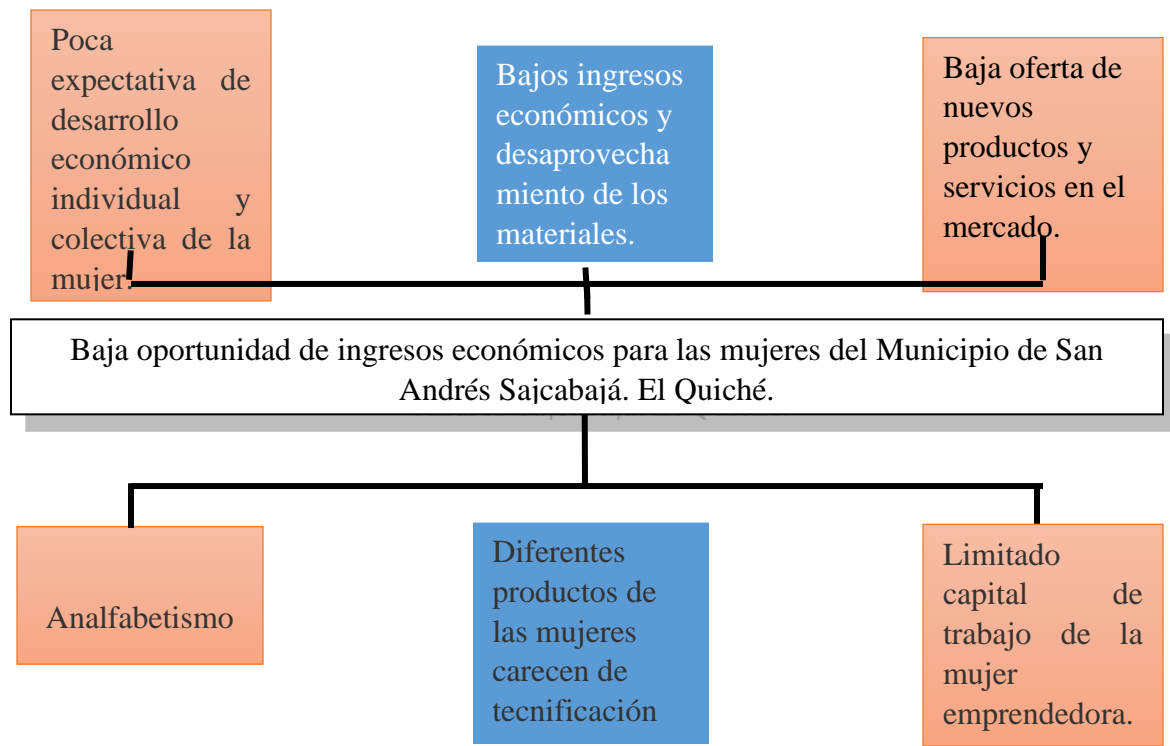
Poca expectativa de desarrollo económico individual y colectiva de la mujer.

Bajos ingresos económicos y desaprovechamiento de los materiales.

Baja oferta de nuevos productos y servicios en el mercado.

Baja oportunidad de ingresos económicos para las mujeres del Municipio de San Andrés Sajcabajá. El Quiché.

Analfabetismo

Diferentes productos de las mujeres carecen de tecnificación

Limitado capital de trabajo de la mujer emprendedora.